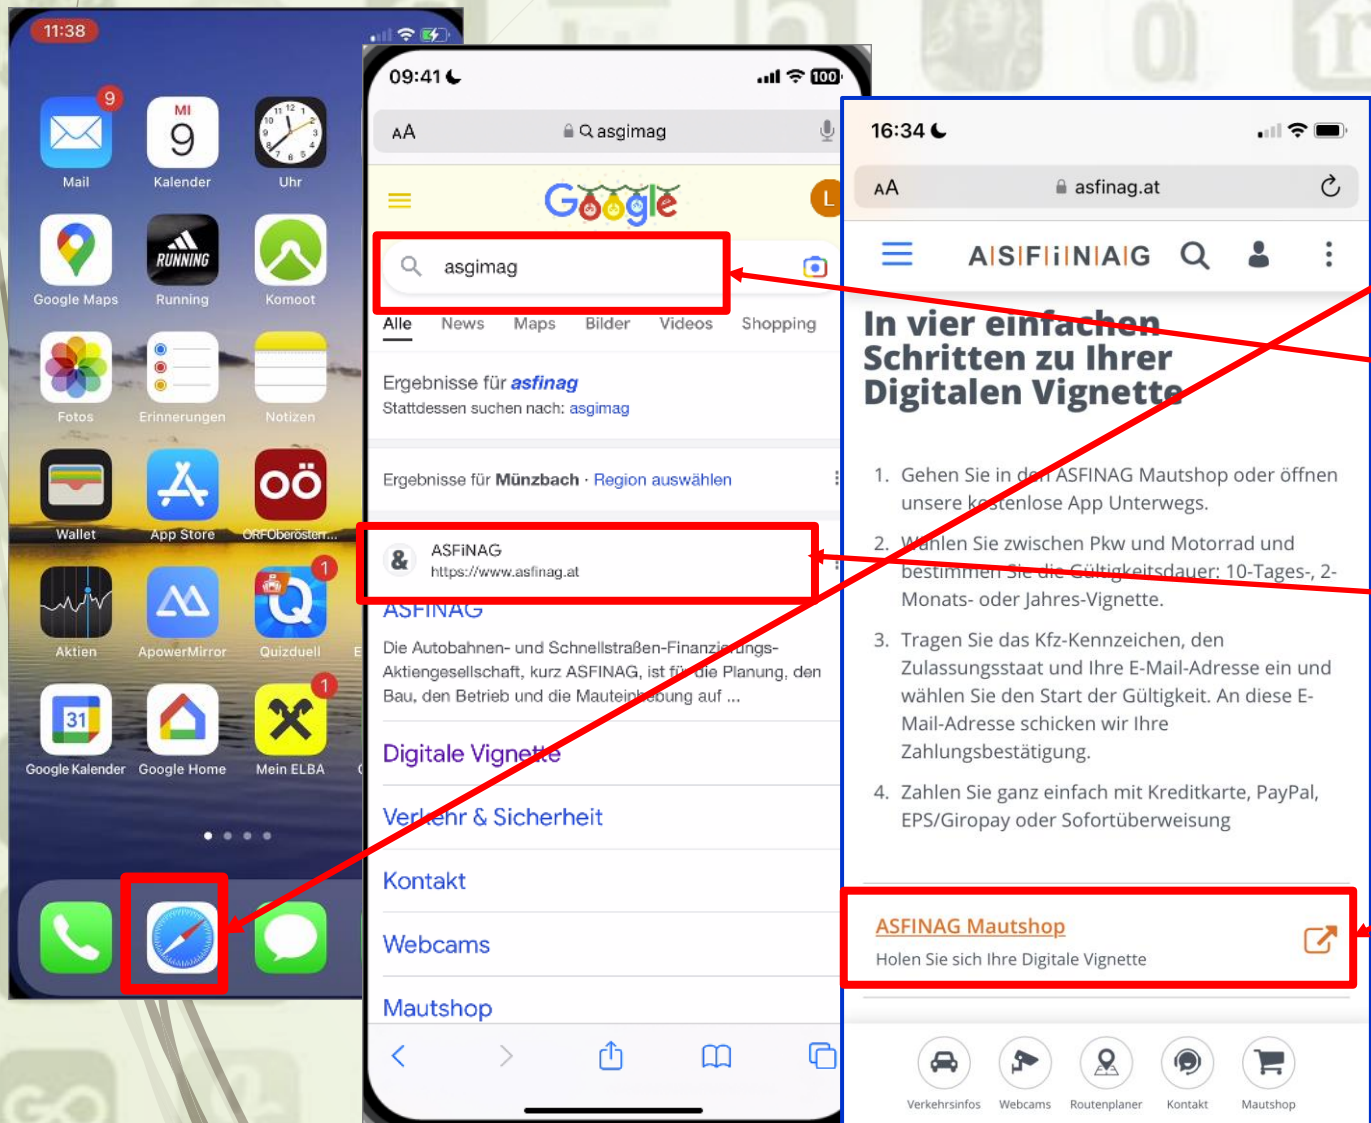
11:38

9
Mail
MI 9
Kalender
Uhr
Google Maps
RUNNING
Running
Komoot
Fotos
Erinnerungen
Notizen
Wallet
App Store
ORFOberösterr...
Aktien
ApowerMirror
1
Quizduell
31
Google Kalender
Google Home
1
Mein ELBA

09:41
100
AA asgimag
Google
L
asgimag
Alle News Maps Bilder Videos Shopping
Ergebnisse für *asfinag*
Stattdessen suchen nach: asgimag
Ergebnisse für **Münzbach** · Region auswählen
ASFiNAG
https://www.asfinag.at
ASFINAG
Die Autobahnen- und Schnellstraßen-Finanzierungs-Aktiengesellschaft, kurz ASFINAG, ist für die Planung, den Bau, den Betrieb und die Mauteinhebung auf ...
Digitale Vignette
Verkehr & Sicherheit
Kontakt
Webcams
Mautshop

16:34
AA asfinag.at
ASFINAG
In vier einfachen Schritten zu Ihrer Digitalen Vignette
1. Gehen Sie in den ASFINAG Mautshop oder öffnen unsere kostenlose App Unterwegs.
2. Wählen Sie zwischen Pkw und Motorrad und bestimmen Sie die Gültigkeitsdauer: 10-Tages-, 2-Monats- oder Jahres-Vignette.
3. Tragen Sie das Kfz-Kennzeichen, den Zulassungsstaat und Ihre E-Mail-Adresse ein und wählen Sie den Start der Gültigkeit. An diese E-Mail-Adresse schicken wir Ihre Zahlungsbestätigung.
4. Zahlen Sie ganz einfach mit Kreditkarte, PayPal, EPS/Giropay oder Sofortüberweisung
ASFINAG Mautshop
Holen Sie sich Ihre Digitale Vignette
Verkehrsinfos Webcams Routenplaner Kontakt Mautshop